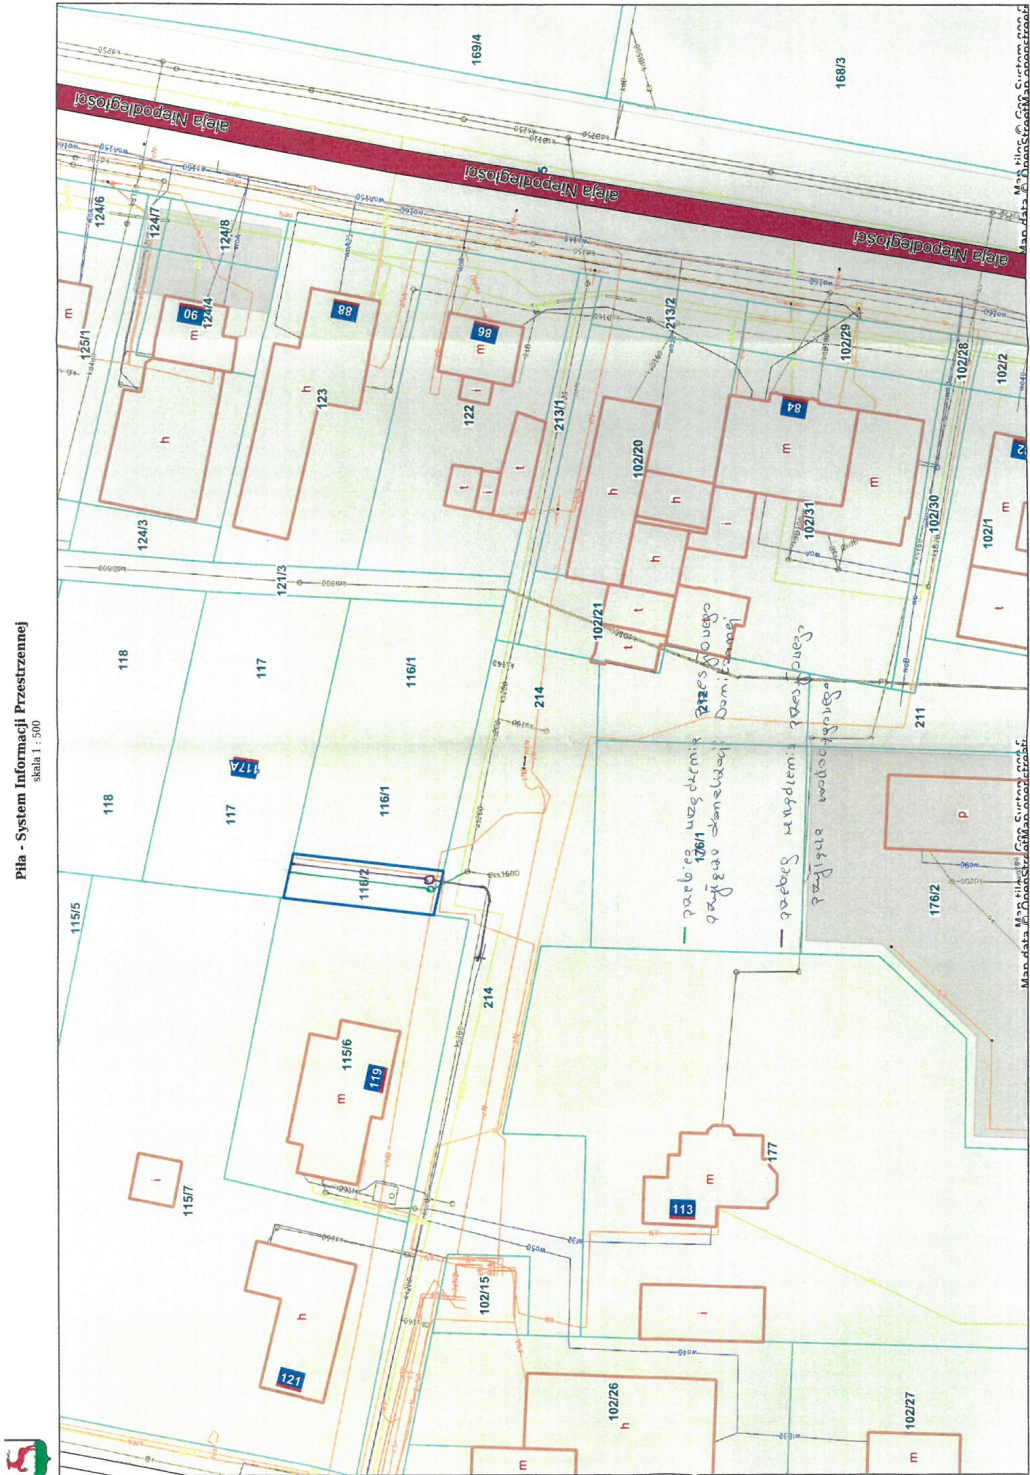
Piła - System Informacji Przestrzennej
skala 1 : 500

aleja Niepodległości
aleja Niepodległości
aleja Niepodległości

169/4
168/3
124/6
124/7
124/8
125/1
90
124/4
88
86
213/2
102/29
102/28
102/2
123
122
213/1
84
102/20
102/31
102/30
102/1
124/3
121/3
102/21
118
117
116/1
214
211
117A
116/2
176/1
176/2
115/5
115/6
119
115/7
177
113
121
102/15
102/26
102/27

m
h
i
t
p

— przebieg uzgodnionego przyłącza kanalizacji sanitarnej
— przebieg uzgodnionego przyłącza wodociągowego

Map tiles © Geo System sp. z o.o.
Map data © OpenStreetMap contributors